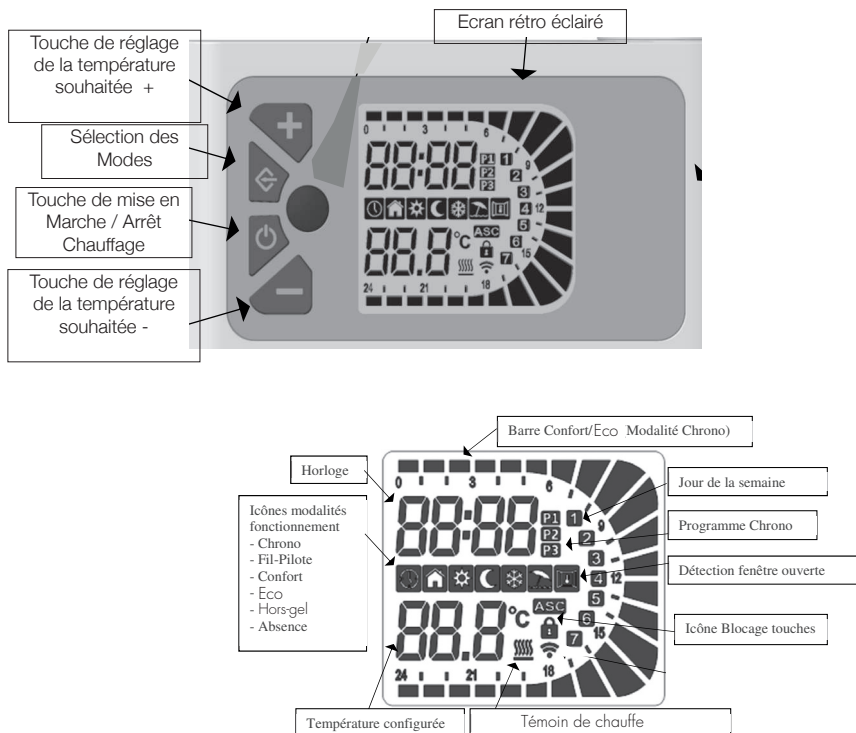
Ecran rétro éclairé

Touche de réglage de la température souhaitée +

Sélection des Modes

Touche de mise en Marche / Arrêt Chauffage

Touche de réglage de la température souhaitée -

0 3 6 9 12 15 18 21 24

88:88

P1 P2 P3

1 2 3 4 5 6 7

ASC

88.8°C

Barre Confort/Eco Modalité Chrono)

Horloge

Icônes modalités fonctionnement
- Chrono
- Fil-Pilote
- Confort
- Eco
- Hors-gel
- Absence

Jour de la semaine

Programme Chrono

Détection fenêtre ouverte

Icône Blocage touches

Température configurée

Témoin de chauffe